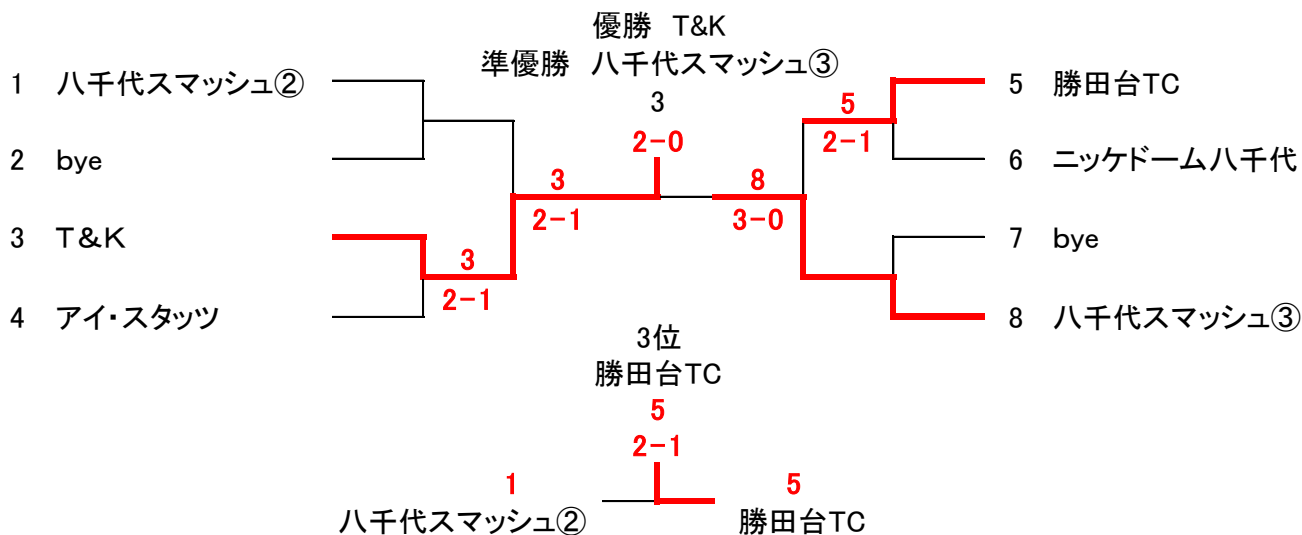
優勝 T&K
準優勝 八千代スマッシュ③
3
2−0

1 八千代スマッシュ②
2 bye
3 T＆K
4 アイ・スタッツ

3
2−1

3
2−1

8
3−0

5
2−1

5 勝田台TC
6 ニッケドーム八千代
7 bye
8 八千代スマッシュ③

3位
勝田台TC
5
2−1
1
5
八千代スマッシュ②
勝田台TC